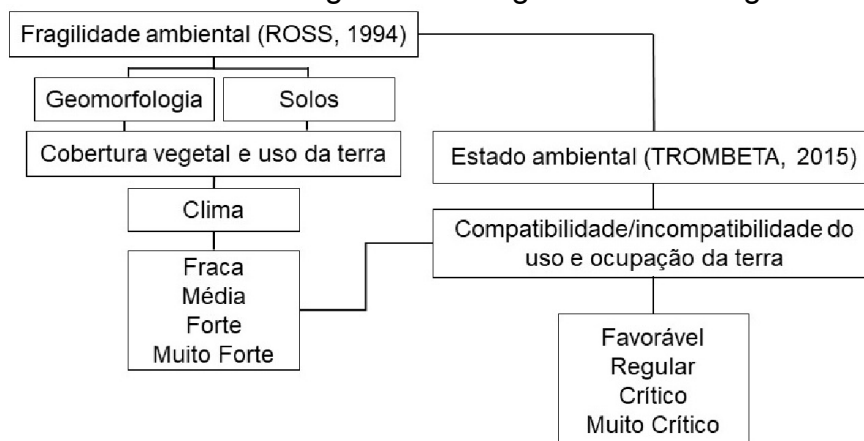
Fragilidade ambiental (ROSS, 1994)

Geomorfologia

Solos

Cobertura vegetal e uso da terra

Clima

Fraca
Média
Forte
Muito Forte

Estado ambiental (TROMBETA, 2015)

Compatibilidade/incompatibilidade do uso e ocupação da terra

Favorável
Regular
Crítico
Muito Crítico